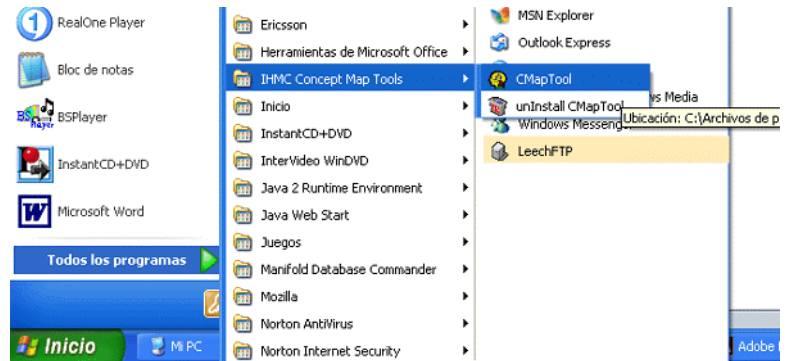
RealOne Player
Bloc de notas
BSPlayer
InstantCD+DVD
Microsoft Word
Todos los programas
Inicio
Mi PC

Ericsson
Herramientas de Microsoft Office
IHMC Concept Map Tools
Inicio
InstantCD+DVD
InterVideo WinDVD
Java 2 Runtime Environment
Java Web Start
Juegos
Manifold Database Commander
Mozilla
Norton AntiVirus
Norton Internet Security

MSN Explorer
Outlook Express
CMapTool
unInstall CMapTool
ws Media
Windows Messeng
Ubicación: C:\Archivos de p
LeechFTP
Adobe